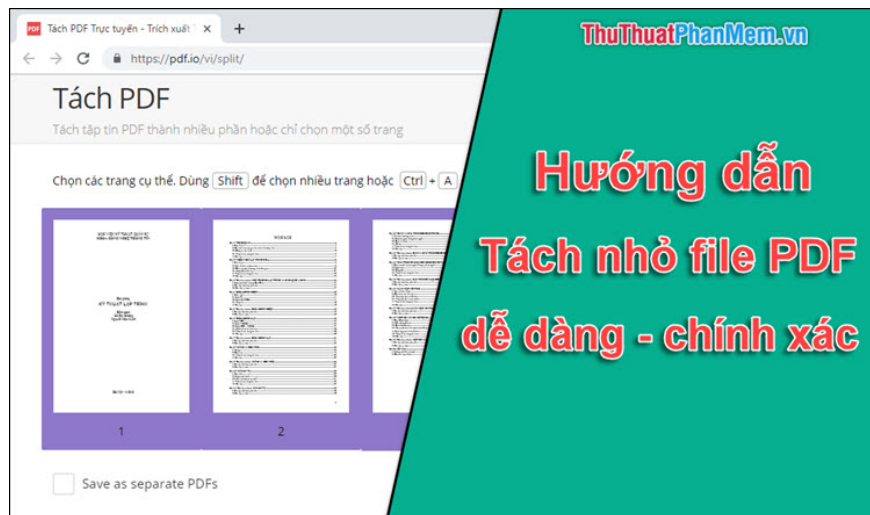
PDF Tách PDF Trực tuyến - Trích xuất

https://pdf.io/vi/split/

Tách PDF

Tách tập tin PDF thành nhiều phần hoặc chỉ chọn một số trang

Chọn các trang cụ thể. Dùng Shift để chọn nhiều trang hoặc Ctrl + A

1

2

Save as separate PDFs

ThuThuatPhanMem.vn

Hướng dẫn

Tách nhỏ file PDF

dễ dàng - chính xác